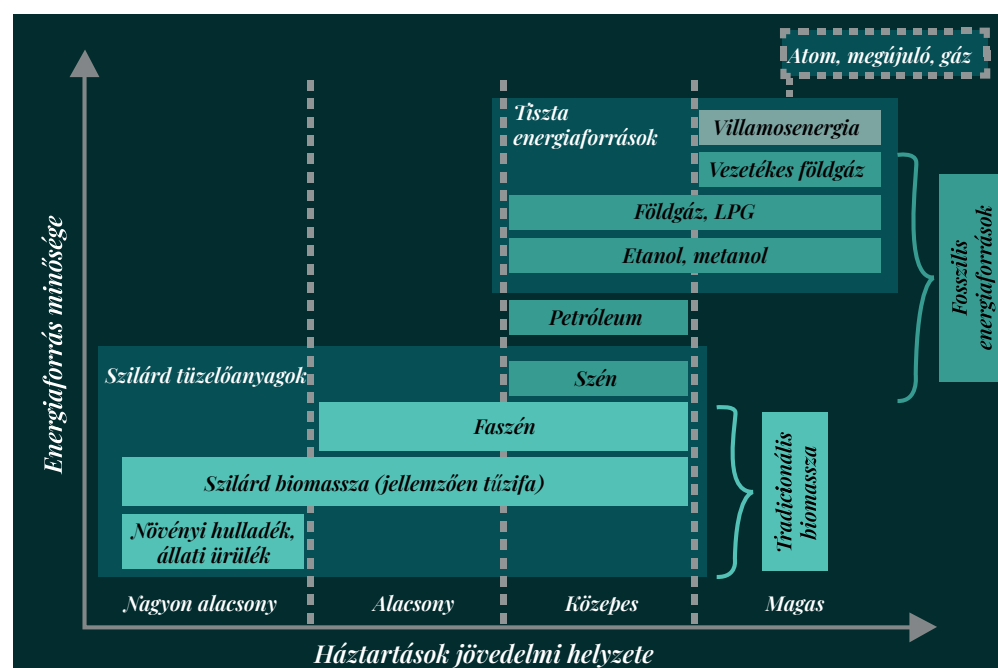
Atom, megújuló, gáz

Tiszta energiaforrások

Villamosenergia

Vezetékes földgáz

Földgáz, LPG

Etanol, metanol

Petróleum

Fosszilis energiaforrások

Szilárd tüzelőanyagok

Szén

Faszén

Szilárd biomassza (jellemzően tűzifa)

Növényi hulladék, állati ürülék

Tradicionális biomassza

Energiaforrás minősége

Nagyon alacsony

Alacsony

Közepes

Magas

Háztartások jövedelmi helyzete